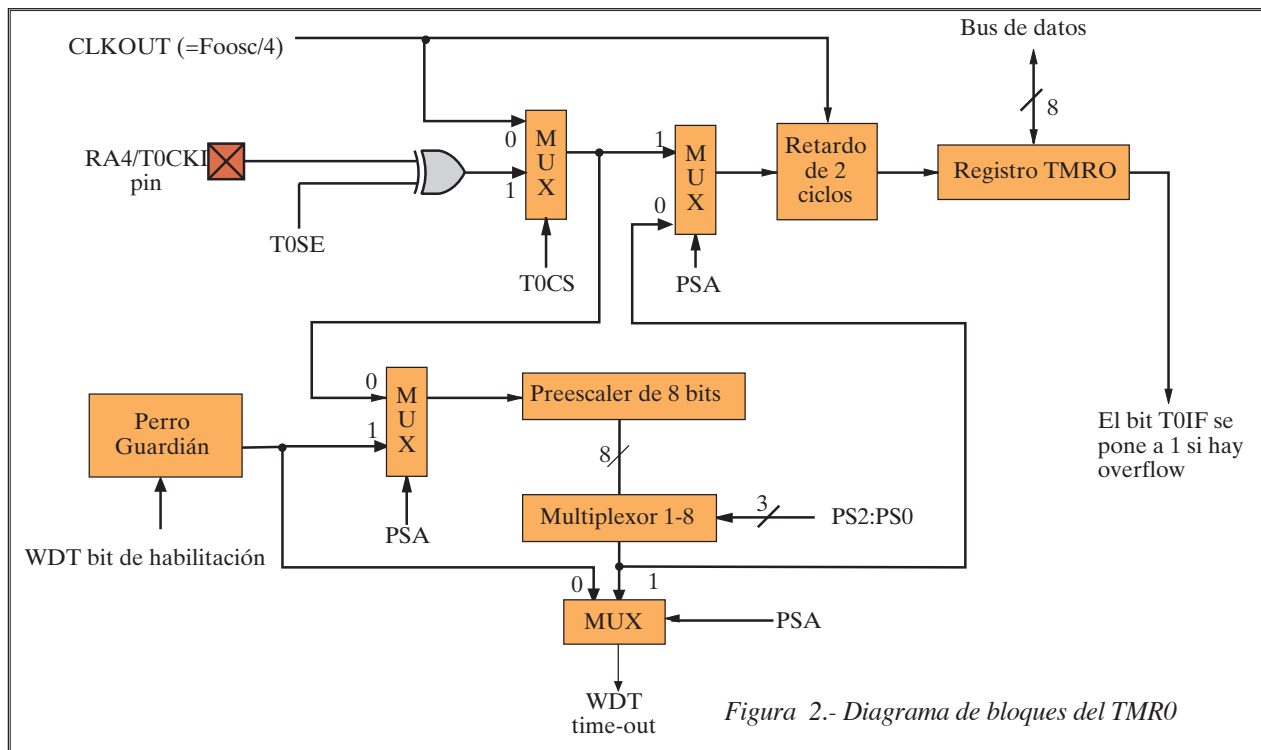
CLKOUT (=Foosc/4)

Bus de datos

8

RA4/T0CKI pin

T0SE

0
1
M
U
X

T0CS

1
0
M
U
X

PSA

Retardo de 2 ciclos

Registro TMRO

El bit T0IF se pone a 1 si hay overflow

Perro Guardián

WDT bit de habilitación

0
1
M
U
X

PSA

Preescaler de 8 bits

8

Multiplexor 1-8

3

PS2:PS0

0
1
MUX

PSA

WDT time-out

Figura 2.- Diagrama de bloques del TMR0